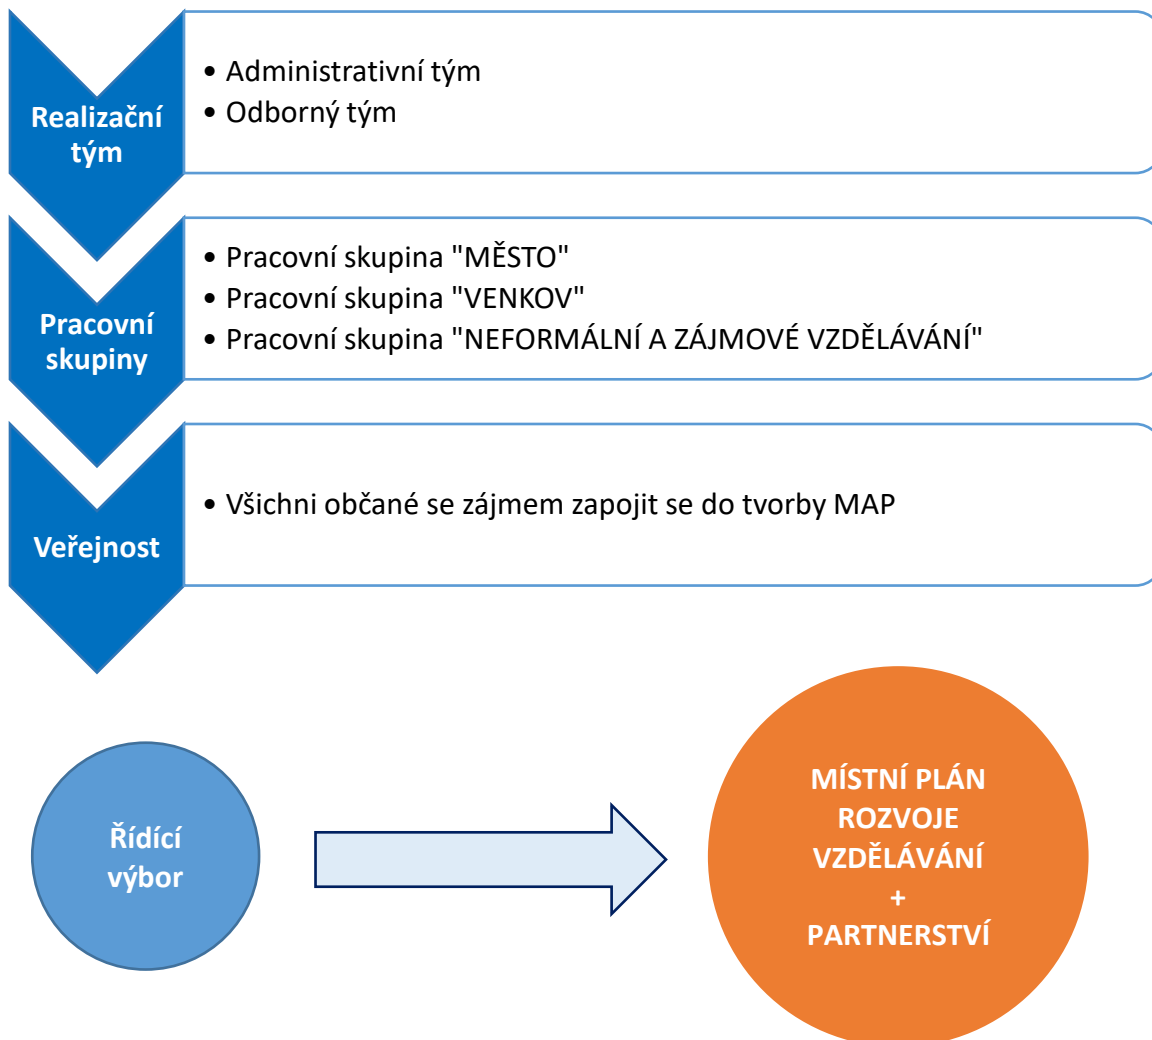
Realizační tým

• Administrativní tým
• Odborný tým

Pracovní skupiny

• Pracovní skupina "MĚSTO"
• Pracovní skupina "VENKOV"
• Pracovní skupina "NEFORMÁLNÍ A ZÁJMOVÉ VZDĚLÁVÁNÍ"

Veřejnost

• Všichni občané se zájmem zapojit se do tvorby MAP

Řídící výbor

MÍSTNÍ PLÁN ROZVOJE VZDĚLÁVÁNÍ + PARTNERSTVÍ